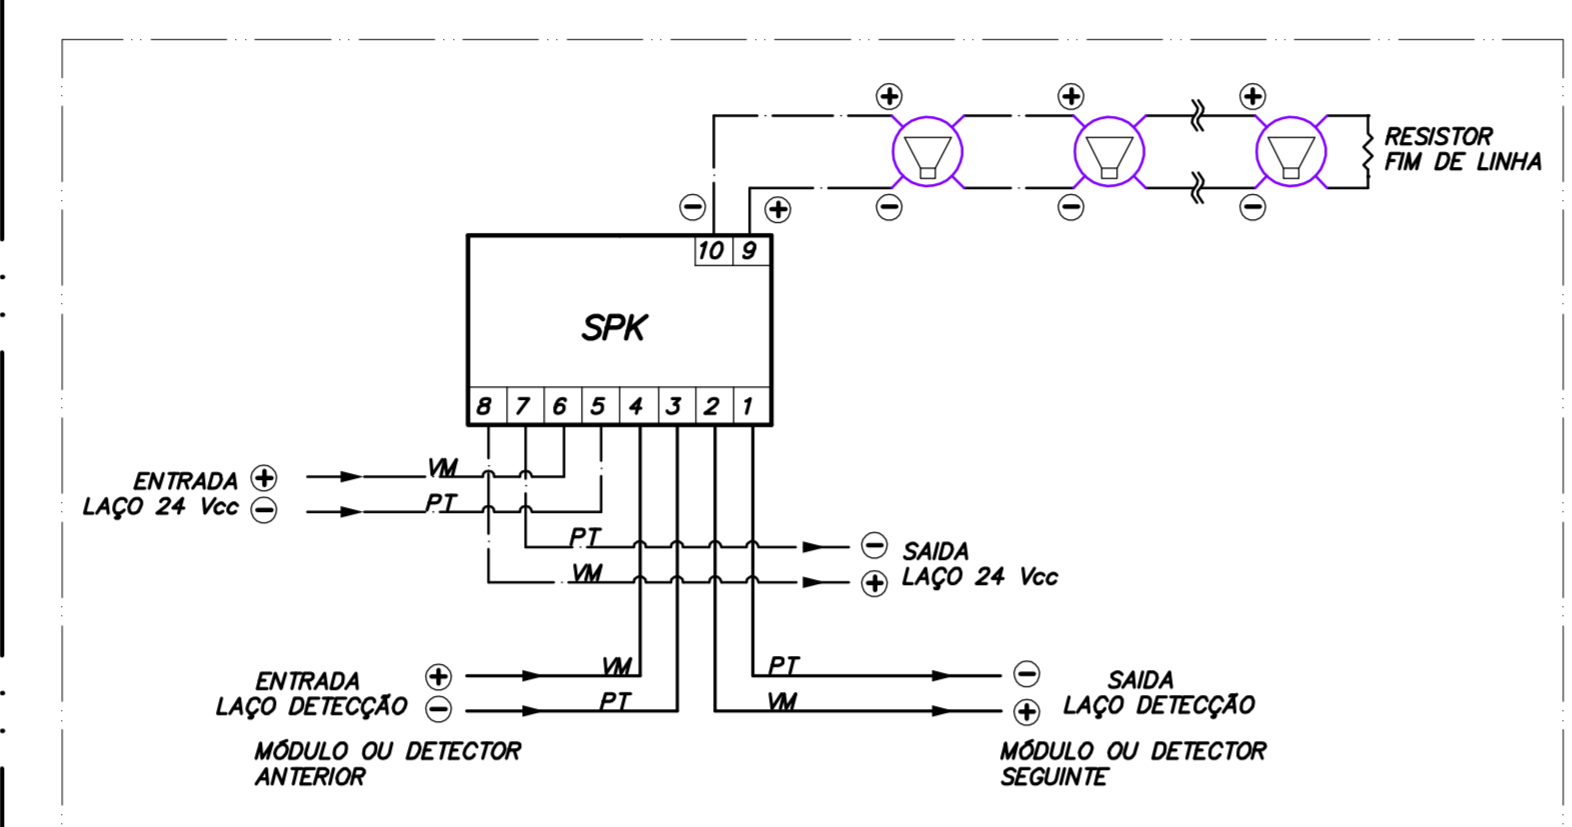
+ + +
RESISTOR
FIM DE LINHA
− + − − −
10 9
SPK
8 7 6 5 4 3 2 1
ENTRADA +
LAÇO 24 Vcc −
VM
PT
PT
VM
− SAIDA
+ LAÇO 24 Vcc
ENTRADA +
LAÇO DETECÇÃO −
VM
PT
PT
VM
− SAIDA
+ LAÇO DETECÇÃO
MÓDULO OU DETECTOR
ANTERIOR
MÓDULO OU DETECTOR
SEGUINTE